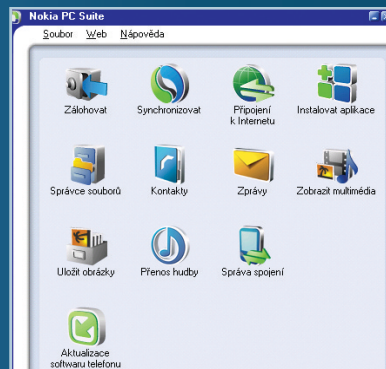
Nokia PC Suite

Soubor Web Nápověda

Zálohovat
Synchronizovat
Připojení k Internetu
Instalovat aplikace

Správce souborů
Kontakty
Zprávy
Zobrazit multimédia

Uložit obrázky
Přenos hudby
Správa spojení

Aktualizace softwaru telefonu